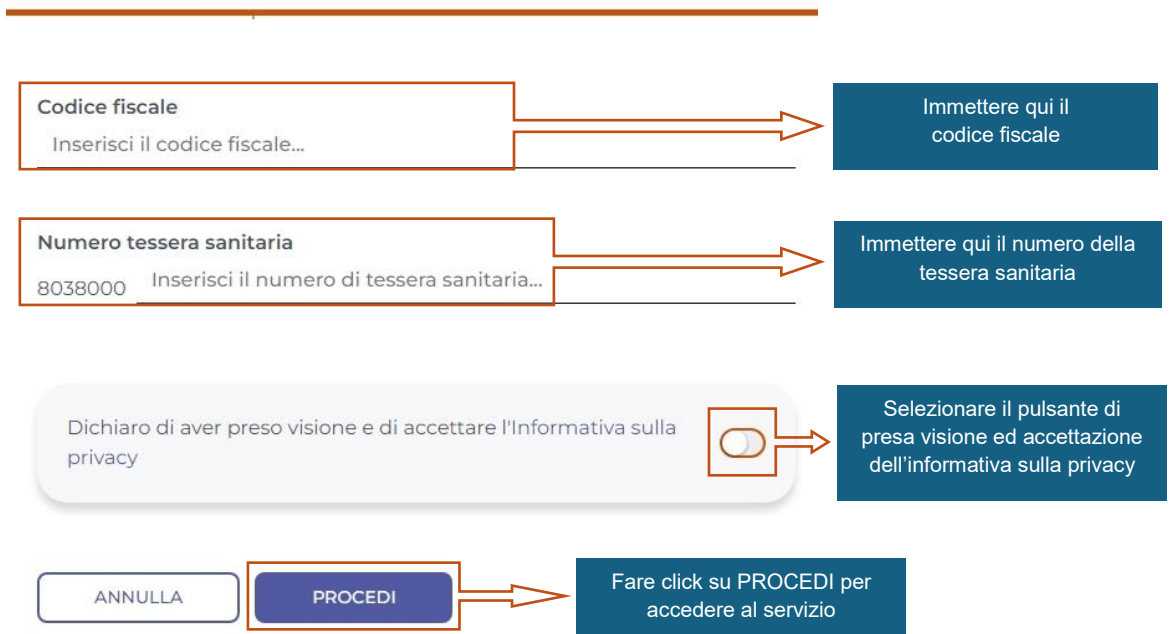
Codice fiscale

Inserisci il codice fiscale...

Immettere qui il codice fiscale

Numero tessera sanitaria

8038000 Inserisci il numero di tessera sanitaria...

Immettere qui il numero della tessera sanitaria

Dichiaro di aver preso visione e di accettare l'Informativa sulla privacy

Selezionare il pulsante di presa visione ed accettazione dell'informativa sulla privacy

ANNULLA

PROCEDI

Fare click su PROCEDI per accedere al servizio